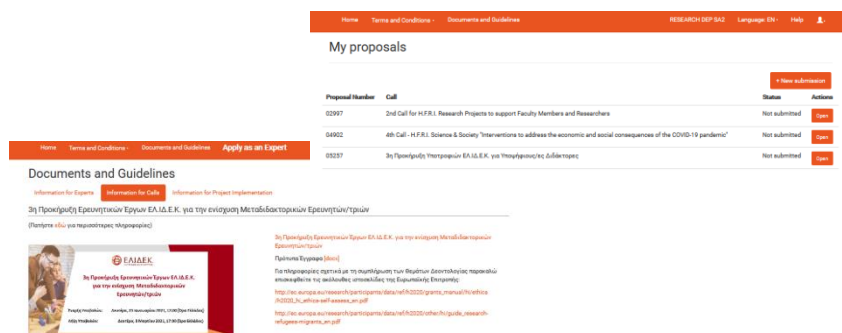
Home Terms and Conditions Documents and Guidelines RESEARCH DEP SA2 Language: EN Help

My proposals

+ New submission

| Proposal Number | Call | Status | Actions |
|---|---|---|---|
| 02997 | 2nd Call for H.F.R.I. Research Projects to support Faculty Members and Researchers | Not submitted | Open |
| 04902 | 4th Call - H.F.R.I. Science & Society "Interventions to address the economic and social consequences of the COVID-19 pandemic" | Not submitted | Open |
| 05257 | 3η Προκήρυξη Υποτροφιών ΕΛ.ΙΔ.Ε.Κ. για Υποψήφιους/ες Διδάκτορες | Not submitted | Open |

Home Terms and Conditions Documents and Guidelines Apply as an Expert

Documents and Guidelines

Information for Experts Information for Calls Information for Project Implementation

3η Προκήρυξη Ερευνητικών Έργων ΕΛ.ΙΔ.Ε.Κ. για την ενίσχυση Μεταδιδακτορικών Ερευνητών/τριών

(Πατήστε εδώ για περισσότερες πληροφορίες)

ΕΛΙΔΕΚ

3η Προκήρυξη Ερευνητικών Έργων ΕΛ.ΙΔ.Ε.Κ. για την ενίσχυση Μεταδιδακτορικών Ερευνητών/τριών

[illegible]

3η Προκήρυξη Ερευνητικών Έργων ΕΛ.ΙΔ.Ε.Κ. για την ενίσχυση Μεταδιδακτορικών Ερευνητών/τριών

Πρότυπα Έγγραφα [docx]

Για πληροφορίες σχετικά με τη συμπλήρωση των θεμάτων Δεοντολογίας παρακαλώ επισκεφθείτε τις ακόλουθες ιστοσελίδες της Ευρωπαϊκής Επιτροπής:

http://ec.europa.eu/research/participants/data/ref/h2020/grants_manual/hi/ethics/h2020_hi_ethics-self-assess_en.pdf

http://ec.europa.eu/research/participants/data/ref/h2020/other/hi/guide_research-refugees-migrants_en.pdf